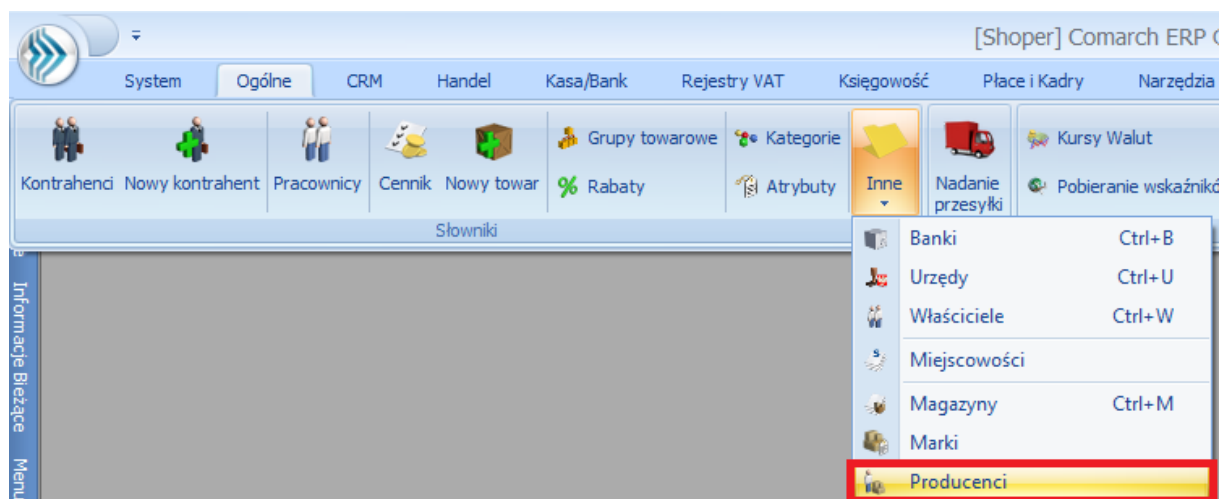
[Shoper] Comarch ERP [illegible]

System Ogólne CRM Handel Kasa/Bank Rejestry VAT Księgowość Płace i Kadry Narzędzia

Kontrahenci Nowy kontrahent Pracownicy Cennik Nowy towar Grupy towarowe Rabaty Kategorie Atrybuty Inne Nadanie przesyłki Kursy Walut Pobieranie wskaźnikó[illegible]

Słowniki

Informacje Bieżące Menu

| Banki | Ctrl+B |
|---|---|
| Urzędy | Ctrl+U |
| Właściciele | Ctrl+W |
| Miejscowości | |
| Magazyny | Ctrl+M |
| Marki | |
| Producenci | |